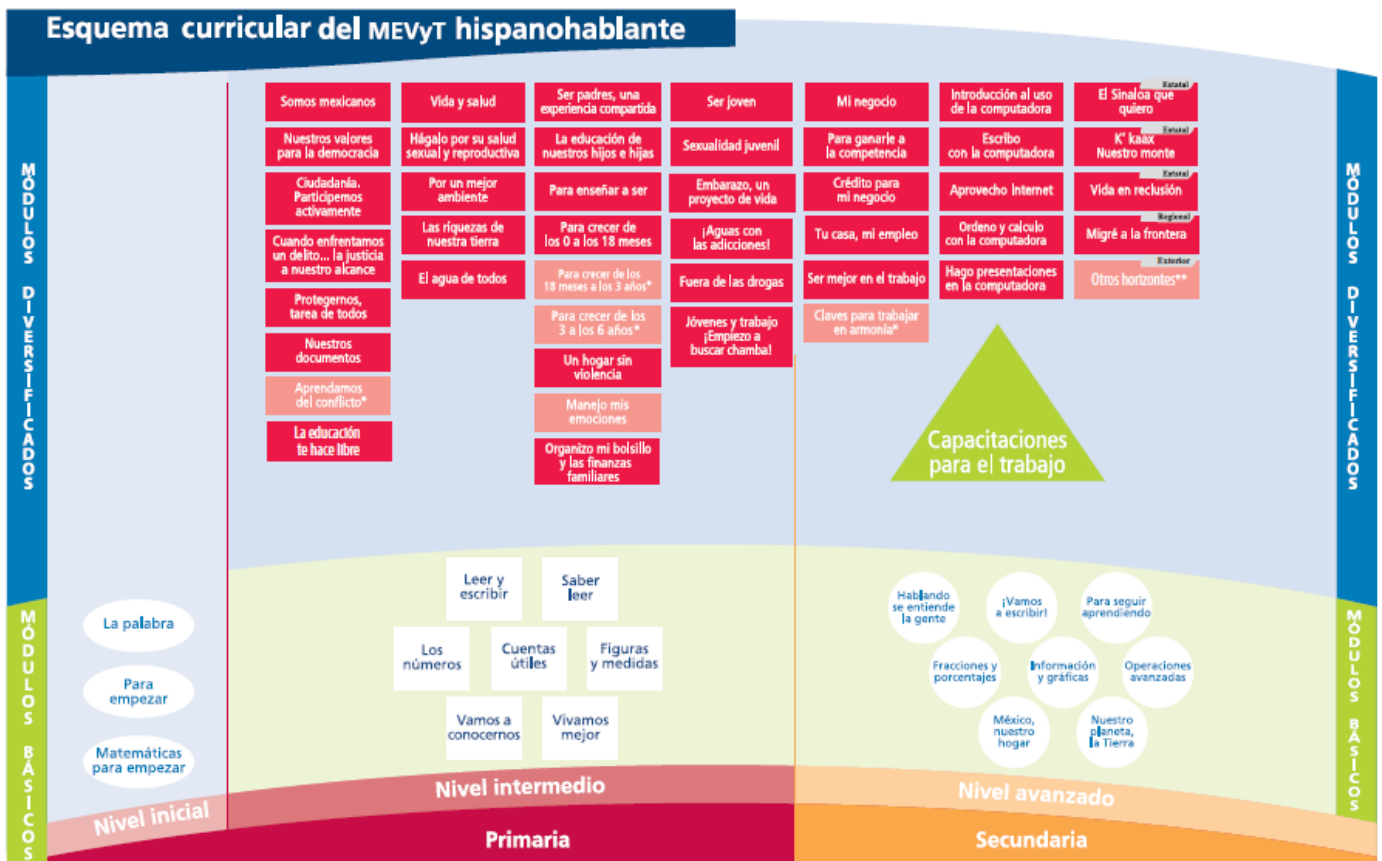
Esquema curricular del MEVyT hispanohablante

MÓDULOS DIVERSIFICADOS

Somos mexicanos
Nuestros valores para la democracia
Ciudadanía. Participemos activamente
Cuando enfrentamos un delito... la justicia a nuestro alcance
Protegernos, tarea de todos
Nuestros documentos
Aprendamos del conflicto*
La educación te hace libre

Vida y salud
Hágalo por su salud sexual y reproductiva
Por un mejor ambiente
Las riquezas de nuestra tierra
El agua de todos

Ser padres, una experiencia compartida
La educación de nuestros hijos e hijas
Para enseñar a ser
Para crecer de los 0 a los 18 meses
Para crecer de los 18 meses a los 3 años*
Para crecer de los 3 a los 6 años*
Un hogar sin violencia
Manejo mis emociones
Organizo mi bolsillo y las finanzas familiares

Ser joven
Sexualidad juvenil
Embarazo, un proyecto de vida
¡Aguas con las adicciones!
Fuera de las drogas
Jóvenes y trabajo ¡Empiezo a buscar chamba!

Mi negocio
Para ganarle a la competencia
Crédito para mi negocio
Tu casa, mi empleo
Ser mejor en el trabajo
Claves para trabajar en armonía*

Introducción al uso de la computadora
Escribo con la computadora
Aprovecho Internet
Ordeno y calculo con la computadora
Hago presentaciones en la computadora

Estatal
El Sinaloa que quiero
Estatal
K' kaax Nuestro monte
Estatal
Vida en reclusión
Regional
Migré a la frontera
Exterior
Otros horizontes**

Capacitaciones para el trabajo

MÓDULOS DIVERSIFICADOS

MÓDULOS BÁSICOS

La palabra
Para empezar
Matemáticas para empezar

Leer y escribir
Saber leer
Los números
Cuentas útiles
Figuras y medidas
Vamos a conocernos
Vivamos mejor

Hablando se entiende la gente
¡Vamos a escribir!
Para seguir aprendiendo
Fracciones y porcentajes
Información y gráficas
Operaciones avanzadas
México, nuestro hogar
Nuestro planeta, la Tierra

MÓDULOS BÁSICOS

Nivel inicial
Nivel intermedio
Nivel avanzado
Primaria
Secundaria